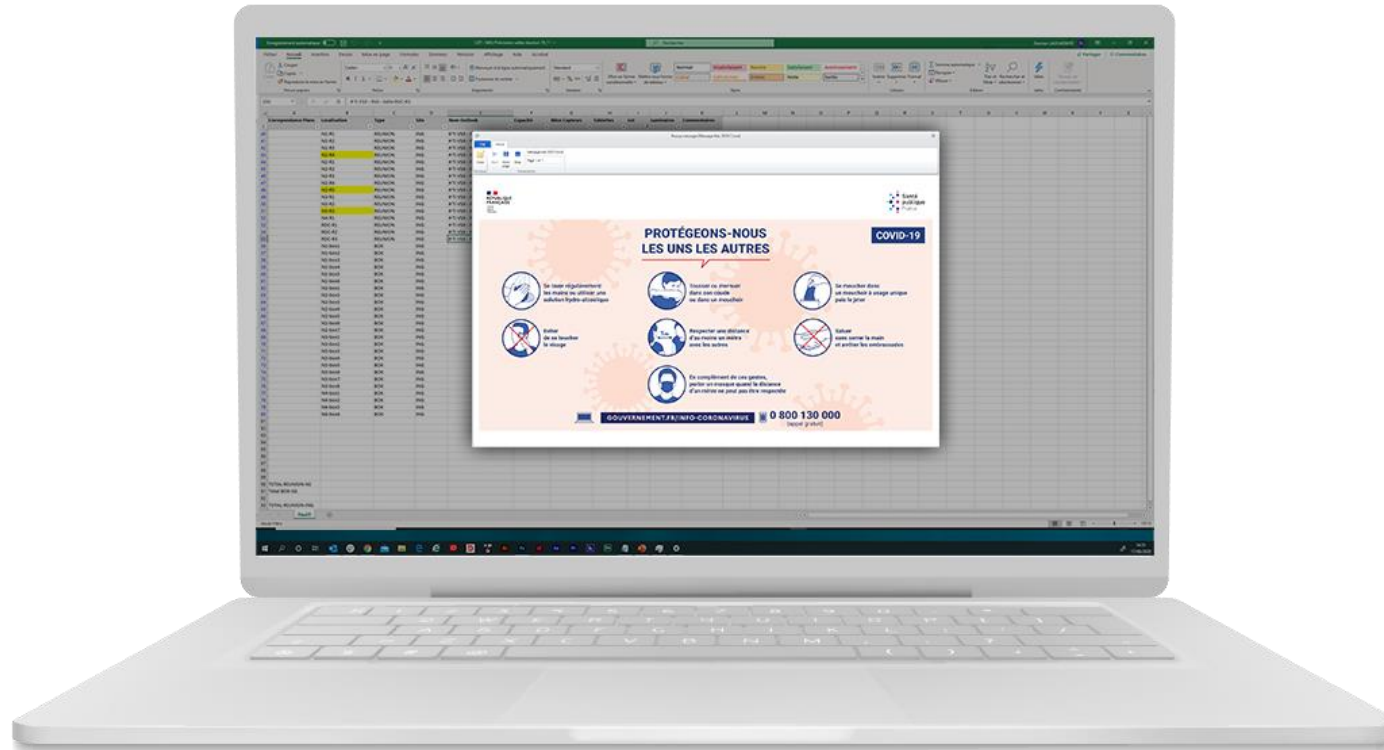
RÉPUBLIQUE FRANÇAISE

Santé publique France

PROTÉGEONS-NOUS LES UNS LES AUTRES

COVID-19

Se laver régulièrement les mains ou utiliser une solution hydro-alcoolique

Tousser ou éternuer dans son coude ou dans un mouchoir

Se moucher dans un mouchoir à usage unique puis le jeter

Eviter de se toucher le visage

Respecter une distance d'au moins un mètre avec les autres

Saluer sans serrer la main et arrêter les embrassades

En complément de ces gestes, porter un masque quand la distance d'un mètre ne peut pas être respectée

GOUVERNEMENT.FR/INFO-CORONAVIRUS

0 800 130 000 (appel gratuit)